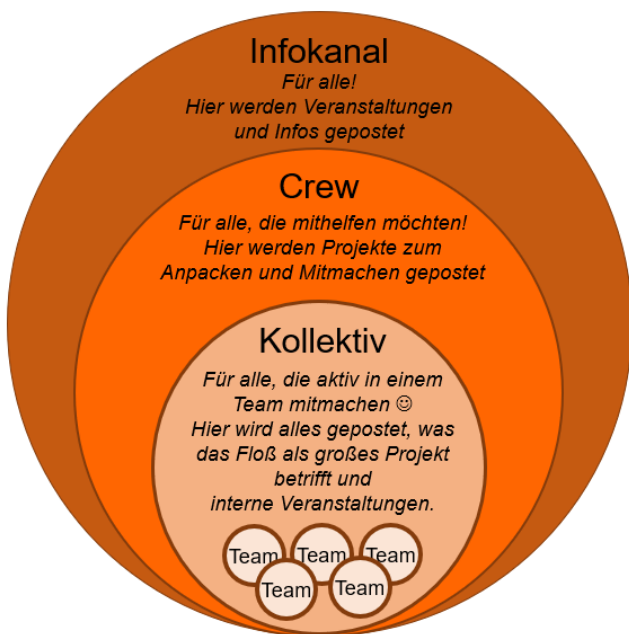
Infokanal
Für alle!
Hier werden Veranstaltungen und Infos gepostet

Crew
Für alle, die mithelfen möchten!
Hier werden Projekte zum Anpacken und Mitmachen gepostet

Kollektiv
Für alle, die aktiv in einem Team mitmachen ☺
Hier wird alles gepostet, was das Floß als großes Projekt betrifft und interne Veranstaltungen.

Team
Team
Team
Team
Team